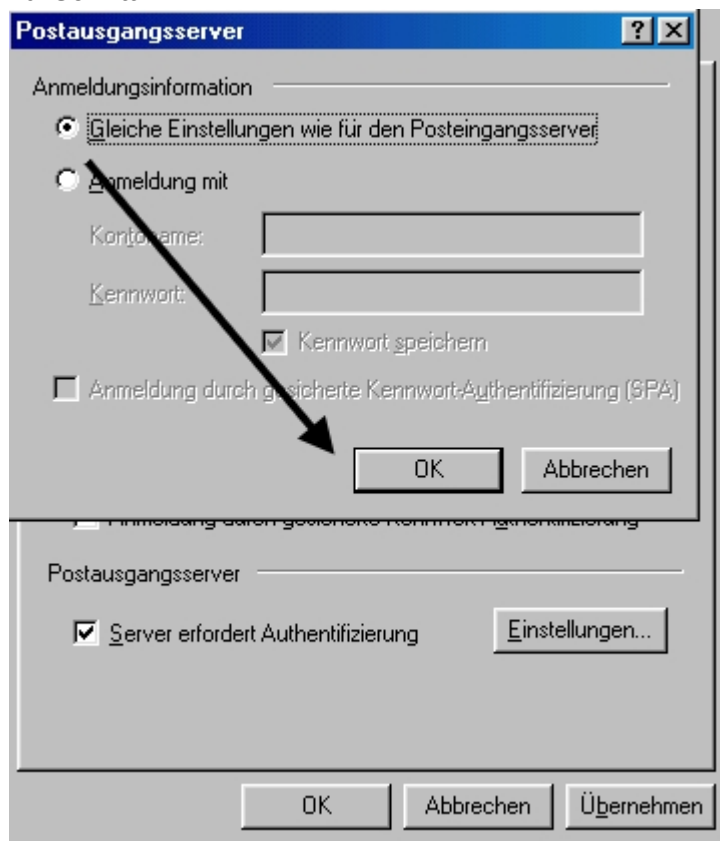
Postausgangsserver

? X

Anmeldungsinformation

Gleiche Einstellungen wie für den Posteingangsserver

Anmeldung mit

Kontoname:

Kennwort:

Kennwort speichern

Anmeldung durch gesicherte Kennwort-Authentifizierung (SPA)

OK

Abbrechen

Anmeldung durch gesicherte Kennwort-Authentifizierung

Postausgangsserver

Server erfordert Authentifizierung

Einstellungen...

OK

Abbrechen

Übernehmen